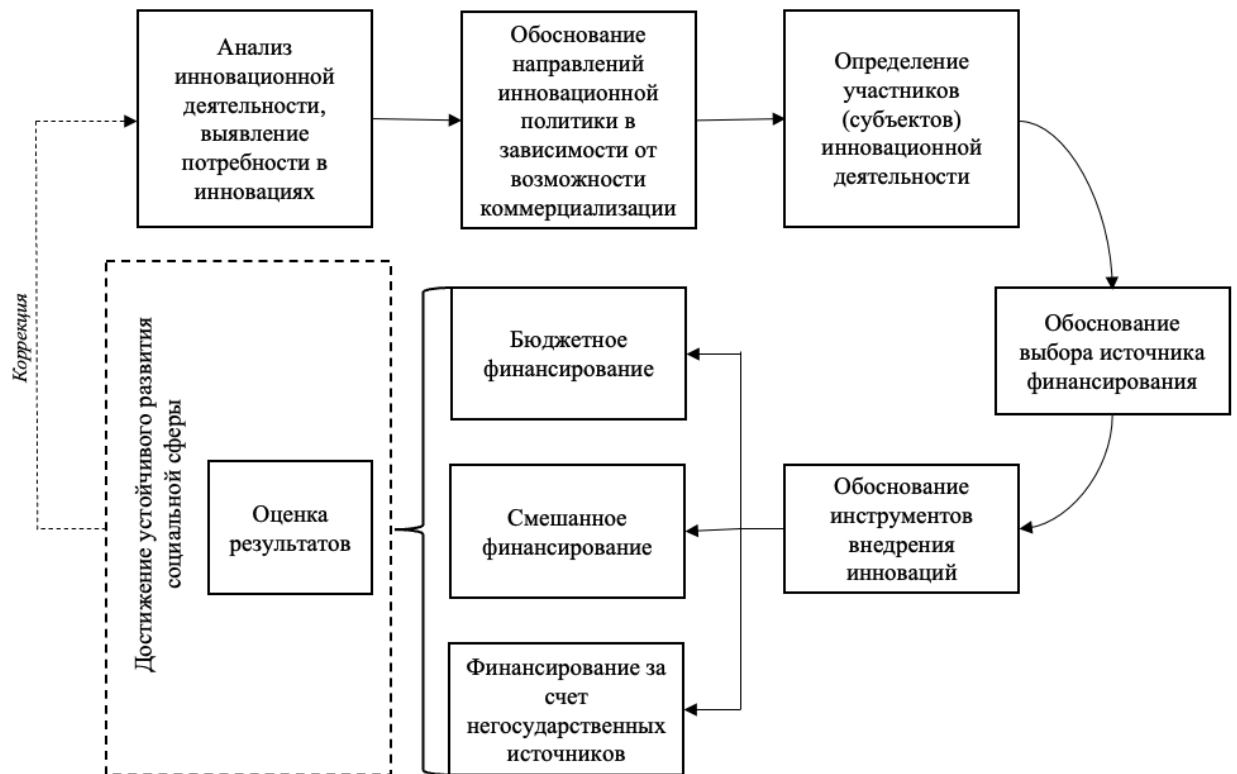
Анализ инновационной деятельности, выявление потребности в инновациях

Обоснование направлений инновационной политики в зависимости от возможности коммерциализации

Определение участников (субъектов) инновационной деятельности

Коррекция

Достижение устойчивого развития социальной сферы

Оценка результатов

Бюджетное финансирование

Смешанное финансирование

Финансирование за счет негосударственных источников

Обоснование выбора источника финансирования

Обоснование инструментов внедрения инноваций